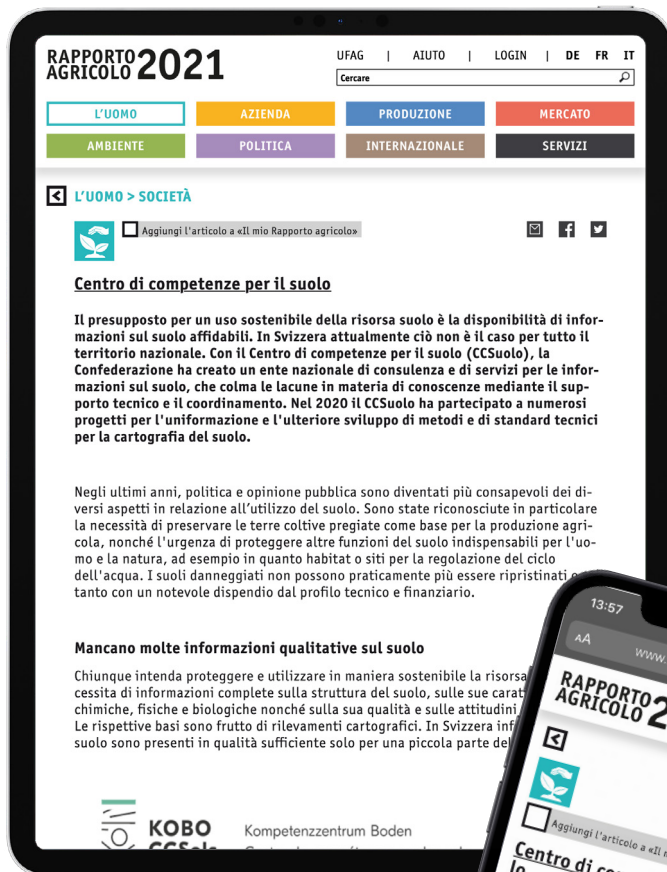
RAPPORTO AGRICOLO 2021

UFAG | AIUTO | LOGIN | DE FR IT

Cercare

L'UOMO
AZIENDA
PRODUZIONE
MERCATO
AMBIENTE
POLITICA
INTERNAZIONALE
SERVIZI

L'UOMO > SOCIETÀ

Aggiungi l'articolo a «Il mio Rapporto agricolo»

Centro di competenze per il suolo

Il presupposto per un uso sostenibile della risorsa suolo è la disponibilità di informazioni sul suolo affidabili. In Svizzera attualmente ciò non è il caso per tutto il territorio nazionale. Con il Centro di competenze per il suolo (CCSuolo), la Confederazione ha creato un ente nazionale di consulenza e di servizi per le informazioni sul suolo, che colma le lacune in materia di conoscenze mediante il supporto tecnico e il coordinamento. Nel 2020 il CCSuolo ha partecipato a numerosi progetti per l'uniformazione e l'ulteriore sviluppo di metodi e di standard tecnici per la cartografia del suolo.

Negli ultimi anni, politica e opinione pubblica sono diventati più consapevoli dei diversi aspetti in relazione all'utilizzo del suolo. Sono state riconosciute in particolare la necessità di preservare le terre coltive pregiate come base per la produzione agricola, nonché l'urgenza di proteggere altre funzioni del suolo indispensabili per l'uomo e la natura, ad esempio in quanto habitat o siti per la regolazione del ciclo dell'acqua. I suoli danneggiati non possono praticamente più essere ripristinati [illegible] tanto con un notevole dispendio dal profilo tecnico e finanziario.

Mancano molte informazioni qualitative sul suolo

Chiunque intenda proteggere e utilizzare in maniera sostenibile la risorsa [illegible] cessita di informazioni complete sulla struttura del suolo, sulle sue carat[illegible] chimiche, fisiche e biologiche nonché sulla sua qualità e sulle attitudini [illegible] Le rispettive basi sono frutto di rilevamenti cartografici. In Svizzera inf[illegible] suolo sono presenti in qualità sufficiente solo per una piccola parte del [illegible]

KOBO
CCSols
Kompetenzzentrum Boden

13:57
AA www.
RAPPORTO AGRICOLO 2
Aggiungi l'articolo a «Il
Centro di c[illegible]